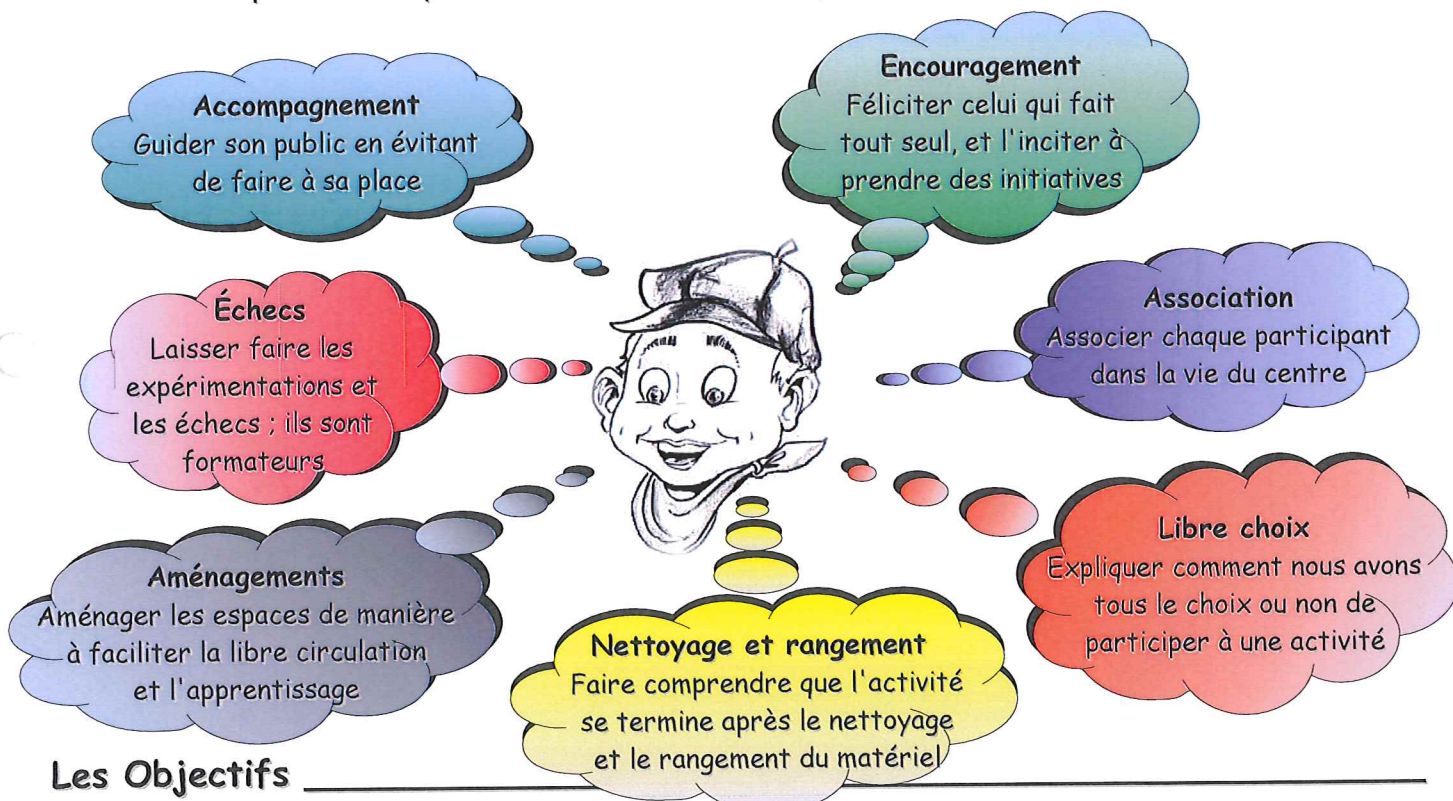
Accompagnement
Guider son public en évitant de faire à sa place

Encouragement
Féliciter celui qui fait tout seul, et l'inciter à prendre des initiatives

Échecs
Laisser faire les expérimentations et les échecs ; ils sont formateurs

Association
Associer chaque participant dans la vie du centre

Aménagements
Aménager les espaces de manière à faciliter la libre circulation et l'apprentissage

Libre choix
Expliquer comment nous avons tous le choix ou non de participer à une activité

Nettoyage et rangement
Faire comprendre que l'activité se termine après le nettoyage et le rangement du matériel

Les Objectifs